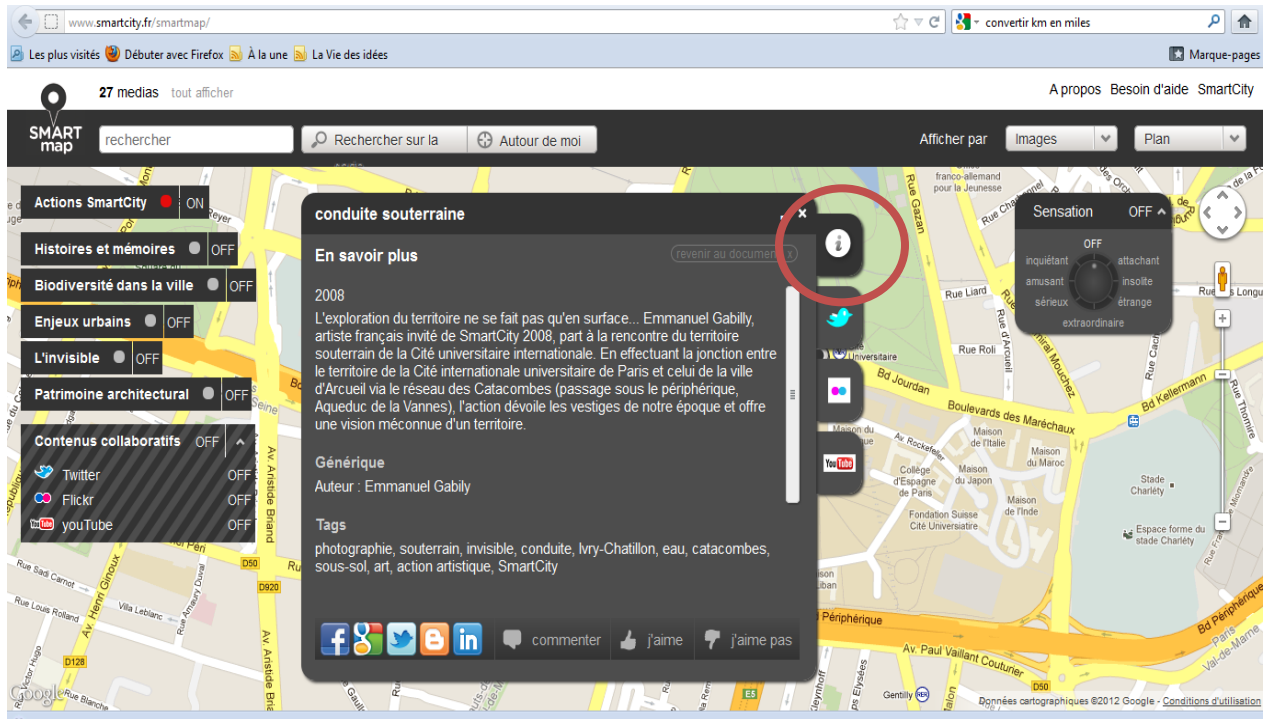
www.smartcity.fr/smartmap/

convertir km en miles

Les plus visités Débuter avec Firefox À la une La Vie des idées

Marque-pages

27 medias tout afficher

A propos Besoin d'aide SmartCity

SMART map

rechercher

Rechercher sur la

Autour de moi

Afficher par Images Plan

Actions SmartCity ON

Histoires et mémoires OFF

Biodiversité dans la ville OFF

Enjeux urbains OFF

L'invisible OFF

Patrimoine architectural OFF

Contenus collaboratifs OFF

Twitter OFF

Flickr OFF

youTube OFF

conduite souterraine

En savoir plus

revenir au document

2008

L'exploration du territoire ne se fait pas qu'en surface... Emmanuel Gabilly, artiste français invité de SmartCity 2008, part à la rencontre du territoire souterrain de la Cité universitaire internationale. En effectuant la jonction entre le territoire de la Cité internationale universitaire de Paris et celui de la ville d'Arcueil via le réseau des Catacombes (passage sous le périphérique, Aqueduc de la Vannes), l'action dévoile les vestiges de notre époque et offre une vision méconnue d'un territoire.

Générique

Auteur : Emmanuel Gabily

Tags

photographie, souterrain, invisible, conduite, Ivry-Chatillon, eau, catacombes, sous-sol, art, action artistique, SmartCity

commenter j'aime j'aime pas

Sensation OFF

OFF
inquiétant attachant
amusant insolite
sérieux étrange
extraordinaire

Rue Gazan
franco-allemand pour la Jeunesse
Rue Liard
Rue d'Arcueil
Bd Jourdan
Boulevards des Maréchaux
Bd Kellermann
Av. Rockefeller
Maison de l'Italie
Maison du Maroc
Collège d'Espagne de Paris
Maison du Japon
Maison de l'Inde
Fondation Suisse Cité Universitaire
Stade Charléty
Espace forme du stade Charléty
Bd Périphérique
Av. Paul Vaillant Couturier
Av. Aristide Briand
Av. Henri Ginoux
Rue Sadi Carnot
Rue Louis Pasteur
Villa Leblanc
Rue Amaury Duval
Rue Blanche
D50
D920
D128
E5
Gentilly
Google
Données cartographiques ©2012 Google - Conditions d'utilisation